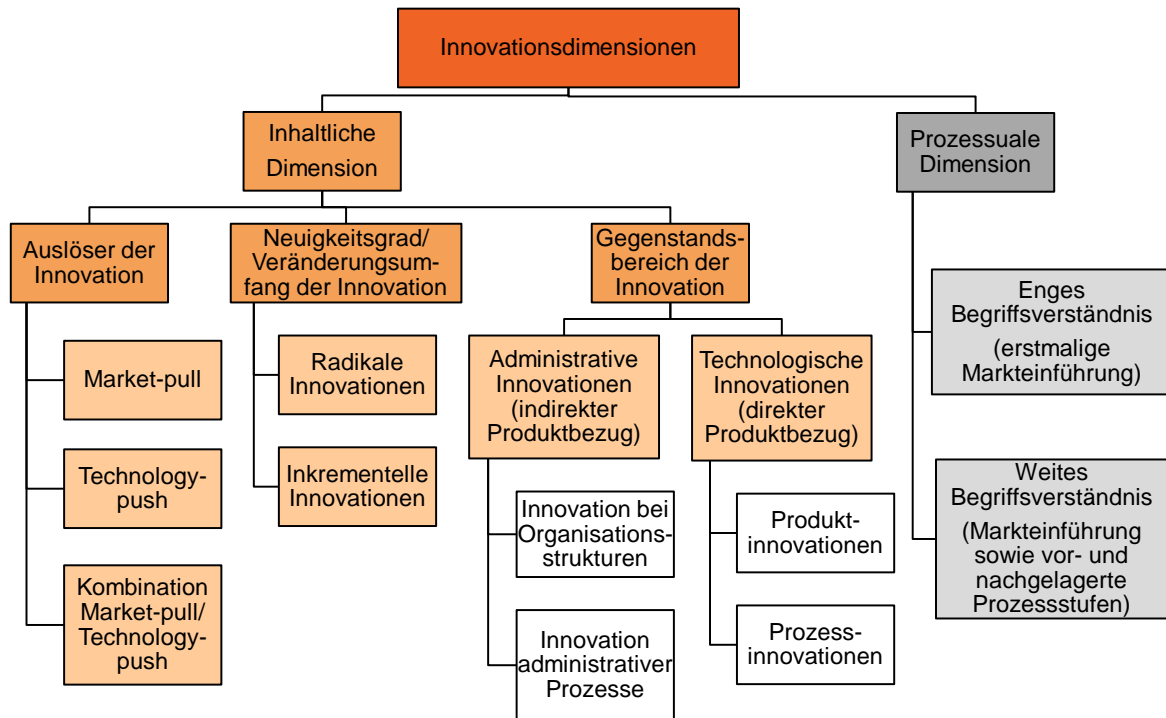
Innovationsdimensionen

Inhaltliche Dimension

Prozessuale Dimension

Auslöser der Innovation

Neuigkeitsgrad/ Veränderungsumfang der Innovation

Gegenstandsbereich der Innovation

Market-pull

Technology-push

Kombination Market-pull/ Technology-push

Radikale Innovationen

Inkrementelle Innovationen

Administrative Innovationen (indirekter Produktbezug)

Technologische Innovationen (direkter Produktbezug)

Innovation bei Organisationsstrukturen

Innovation administrativer Prozesse

Produktinnovationen

Prozessinnovationen

Enges Begriffsverständnis (erstmalige Markteinführung)

Weites Begriffsverständnis (Markteinführung sowie vor- und nachgelagerte Prozessstufen)